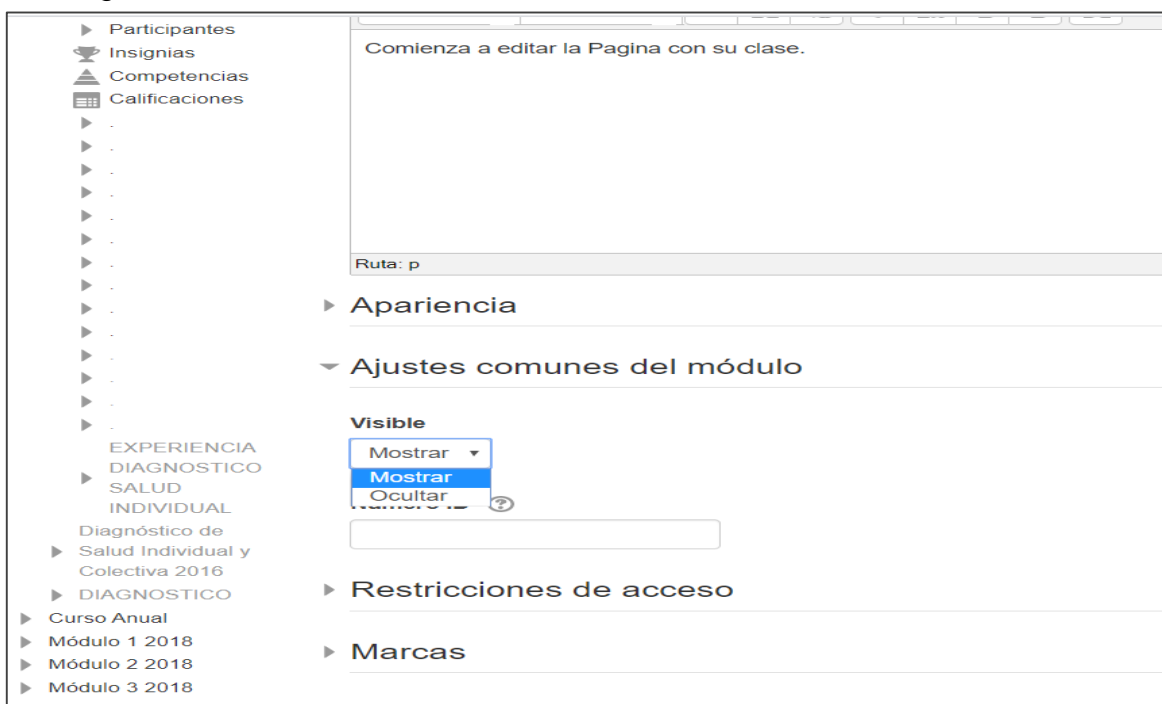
Participantes
Insignias
Competencias
Calificaciones
.
.
.
.
.
.
.
.
.
.
.
.
.
.
EXPERIENCIA DIAGNOSTICO SALUD INDIVIDUAL
Diagnóstico de Salud Individual y Colectiva 2016
DIAGNOSTICO
Curso Anual
Módulo 1 2018
Módulo 2 2018
Módulo 3 2018

Comienza a editar la Pagina con su clase.

Ruta: p

Apariencia

Ajustes comunes del módulo

Visible
Mostrar
Mostrar
Ocultar
Número ID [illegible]

Restricciones de acceso

Marcas